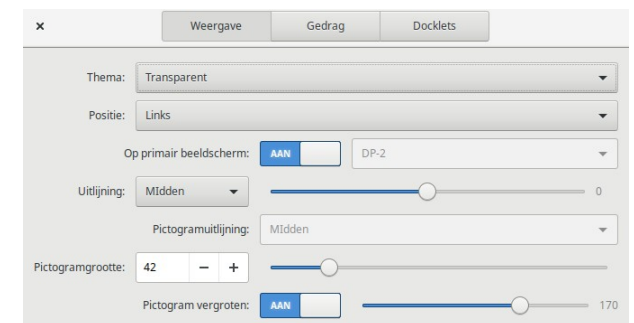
×

Weergave | Gedrag | Docklets

Thema: Transparent

Positie: Links

Op primair beeldscherm: AAN DP-2

Uitlijning: MIdden 0

Pictogramuitlijning: MIdden

Pictogramgrootte: 42 − +

Pictogram vergroten: AAN 170